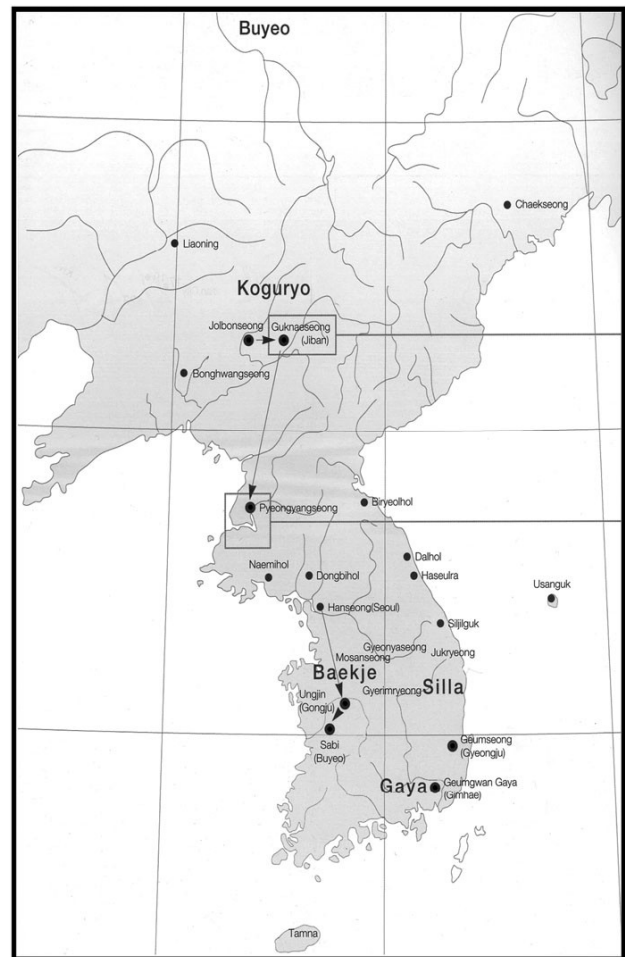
Buyeo

Chaekseong

Liaoning

Koguryo

Jolbonseong

Guknaeseong (Jiban)

Bonghwangseong

Pyeongyangseong

Biryeolhol

Dalhol

Naemihol

Dongbihol

Haseulra

Usanguk

Hanseong(Seoul)

Siljiguk

Gyeonyaseong

Mosanseong

Jukryeong

Baekje

Ungjin (Gongju)

Gyerimryeong

Silla

Sabi (Buyeo)

Geumseong (Gyeongju)

Gaya

Geumgwan Gaya (Gimhae)

Tamna